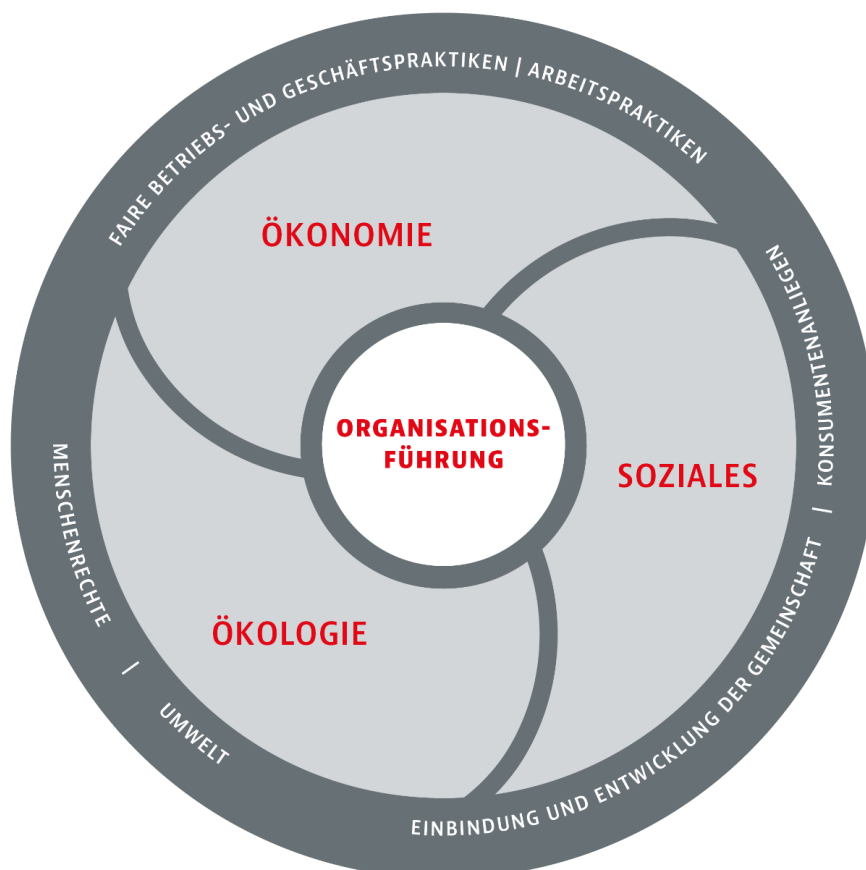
FAIRE BETRIEBS- UND GESCHÄFTSPRAKTIKEN | ARBEITSPRAKTIKEN

KONSUMENTENANLIEGEN | EINBINDUNG UND ENTWICKLUNG DER GEMEINSCHAFT

UMWELT | MENSCHENRECHTE

ÖKONOMIE

SOZIALES

ÖKOLOGIE

ORGANISATIONSFÜHRUNG